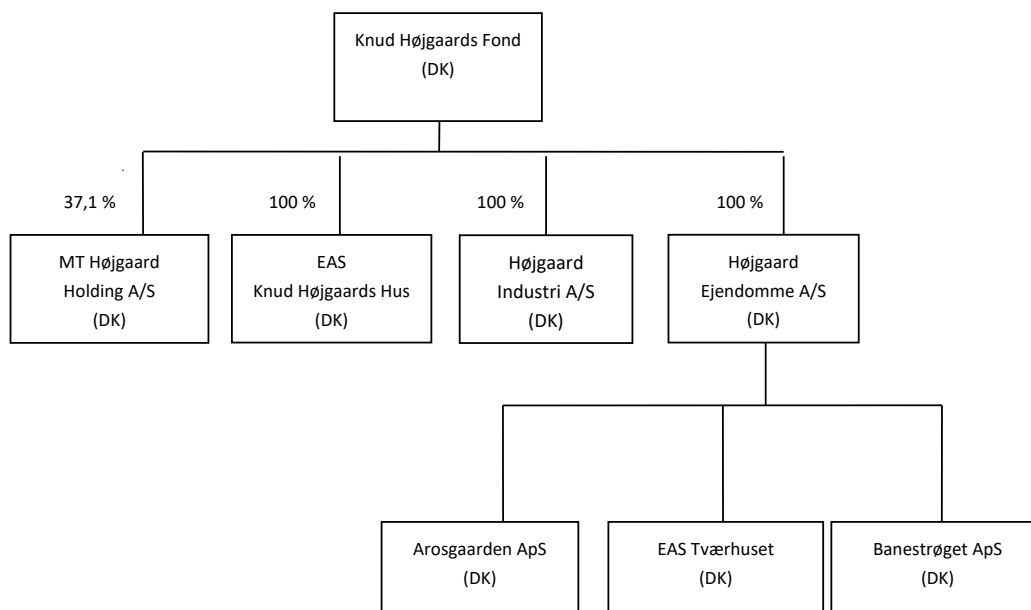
Knud Højgaards Fond
(DK)

37,1 %

MT Højgaard
Holding A/S
(DK)

100 %

EAS
Knud Højgaards Hus
(DK)

100 %

Højgaard
Industri A/S
(DK)

100 %

Højgaard
Ejendomme A/S
(DK)

Arosgaarden ApS
(DK)

EAS Tværhuset
(DK)

Banestrøget ApS
(DK)